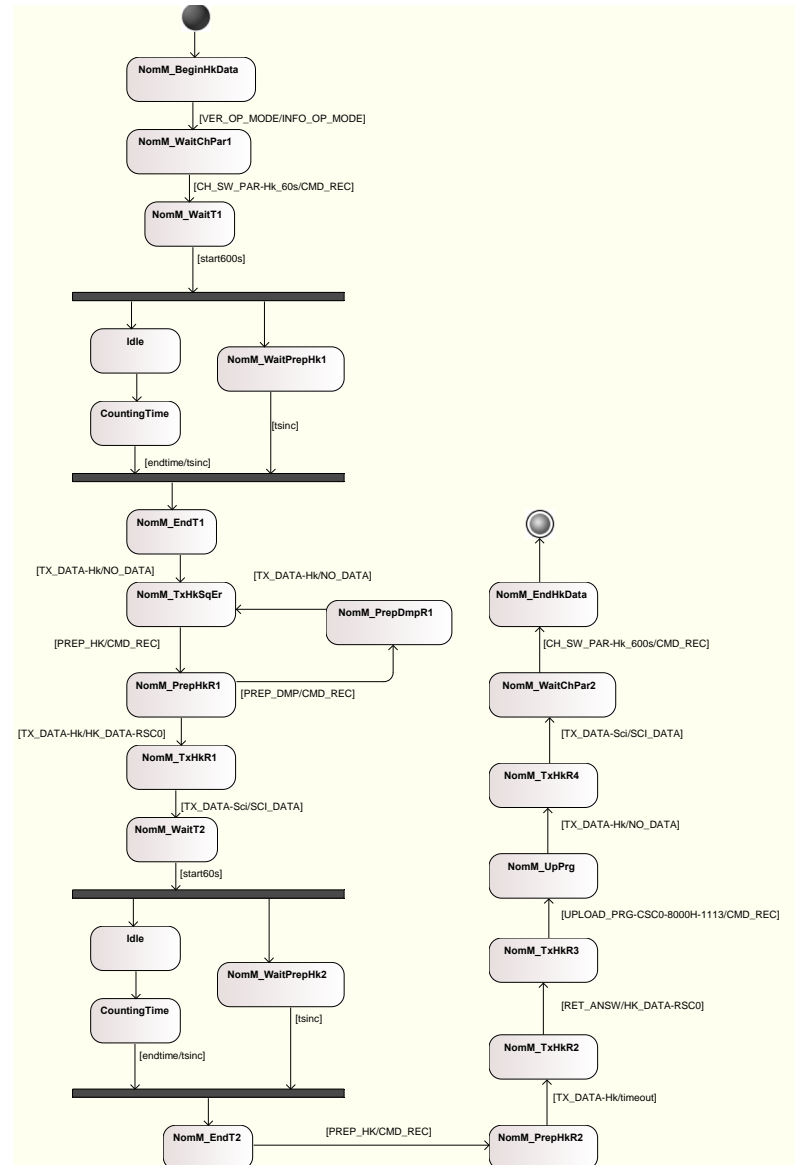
NomM_BeginHkData

[VER_OP_MODE/INFO_OP_MODE]

NomM_WaitChPar1

[CH_SW_PAR-Hk_60s/CMD_REC]

NomM_WaitT1

[start600s]

Idle

NomM_WaitPrepHk1

CountingTime

[tsinc]

[endtime/tsinc]

NomM_EndT1

[TX_DATA-Hk/NO_DATA]

[TX_DATA-Hk/NO_DATA]

NomM_TxHkSqEr

NomM_PrepDmpR1

[PREP_HK/CMD_REC]

NomM_PrepHkR1

[PREP_DMP/CMD_REC]

[TX_DATA-Hk/HK_DATA-RSC0]

NomM_TxHkR1

[TX_DATA-Sci/SCI_DATA]

NomM_WaitT2

[start60s]

Idle

NomM_WaitPrepHk2

CountingTime

[tsinc]

[endtime/tsinc]

NomM_EndT2

[PREP_HK/CMD_REC]

NomM_PrepHkR2

[TX_DATA-Hk/timeout]

NomM_TxHkR2

[RET_ANSW/HK_DATA-RSC0]

NomM_TxHkR3

[UPLOAD_PRG-CSC0-8000H-1113/CMD_REC]

NomM_UpPrg

[TX_DATA-Hk/NO_DATA]

NomM_TxHkR4

[TX_DATA-Sci/SCI_DATA]

NomM_WaitChPar2

[CH_SW_PAR-Hk_600s/CMD_REC]

NomM_EndHkData